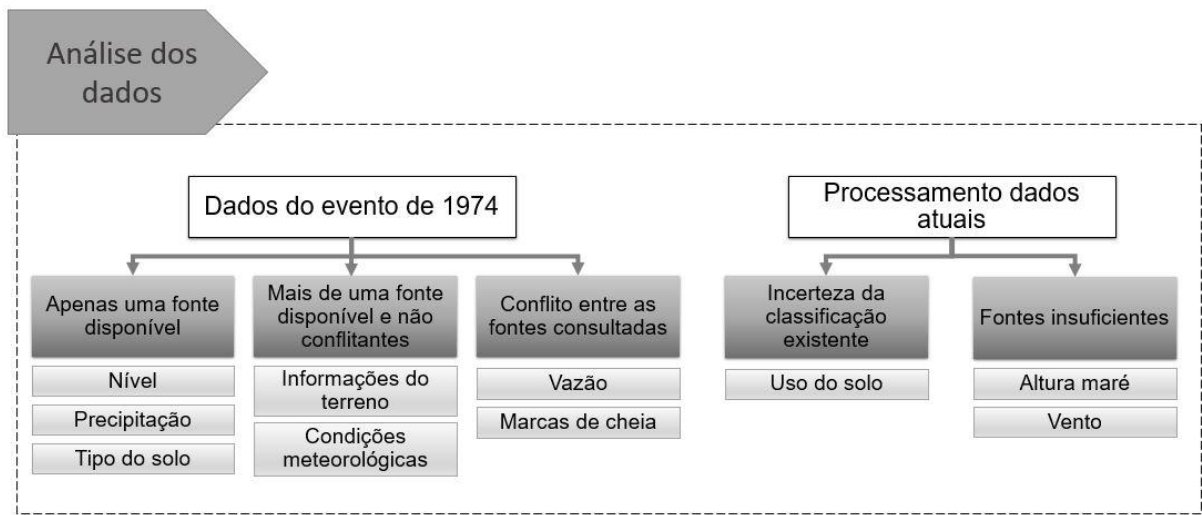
Análise dos dados

Dados do evento de 1974

Apenas uma fonte disponível

Nível

Precipitação

Tipo do solo

Mais de uma fonte disponível e não conflitantes

Informações do terreno

Condições meteorológicas

Conflito entre as fontes consultadas

Vazão

Marcas de cheia

Processamento dados atuais

Incerteza da classificação existente

Uso do solo

Fontes insuficientes

Altura maré

Vento